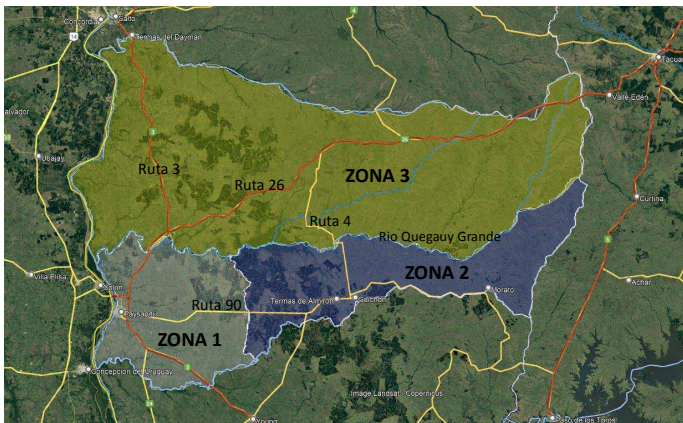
Concordia
Salto
Termas del Daymán
Tacuarembó
Valle Edén
Salvador
Ubajay
Ruta 3
Ruta 26
ZONA 3
Curtina
Ruta 4
Río Queguay Grande
Villa Elisa
ZONA 2
Colón
Achar
Paysandú
Ruta 90
Termas de Almirón
Guichón
Morató
ZONA 1
Concepción del Uruguay
Image Landsat / Copernicus
Young
Paso de los Toros